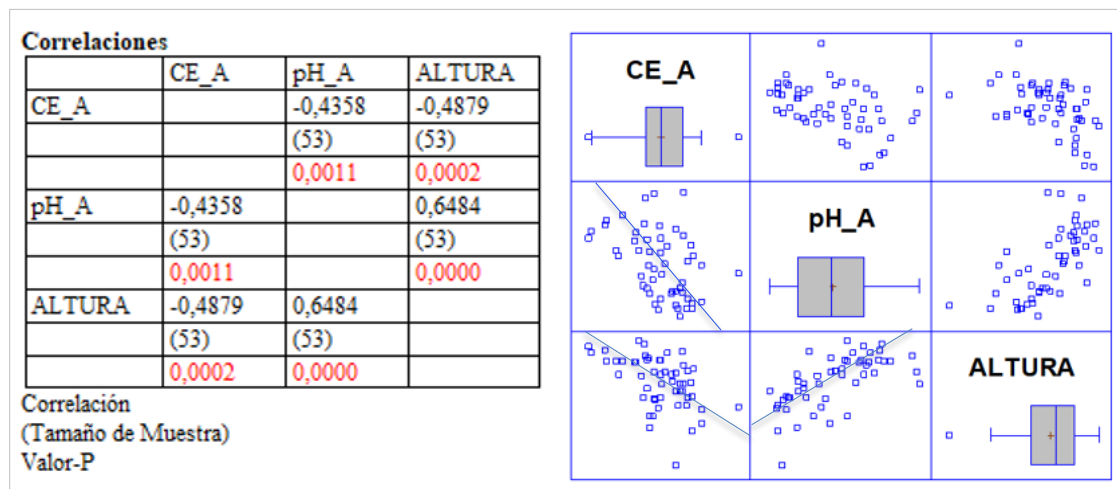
Correlaciones

| | CE_A | pH_A | ALTURA |
|---|---|---|---|
| CE_A | | -0,4358 | -0,4879 |
| | | (53) | (53) |
| | | 0,0011 | 0,0002 |
| pH_A | -0,4358 | | 0,6484 |
| | (53) | | (53) |
| | 0,0011 | | 0,0000 |
| ALTURA | -0,4879 | 0,6484 | |
| | (53) | (53) | |
| | 0,0002 | 0,0000 | |

Correlación
(Tamaño de Muestra)
Valor-P

CE_A

pH_A

ALTURA